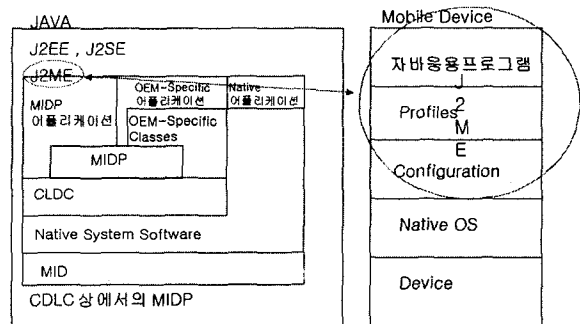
JAVA

J2EE , J2SE

J2ME

MIDP 어플리케이션

OEM-Specific 어플리케이션

Native 어플리케이션

OEM-Specific Classes

MIDP

CLDC

Native System Software

MID

CDLC 상에서의 MIDP

Mobile Device

자바응용프로그램

Profiles

J
2
M
E

Configuration

Native OS

Device